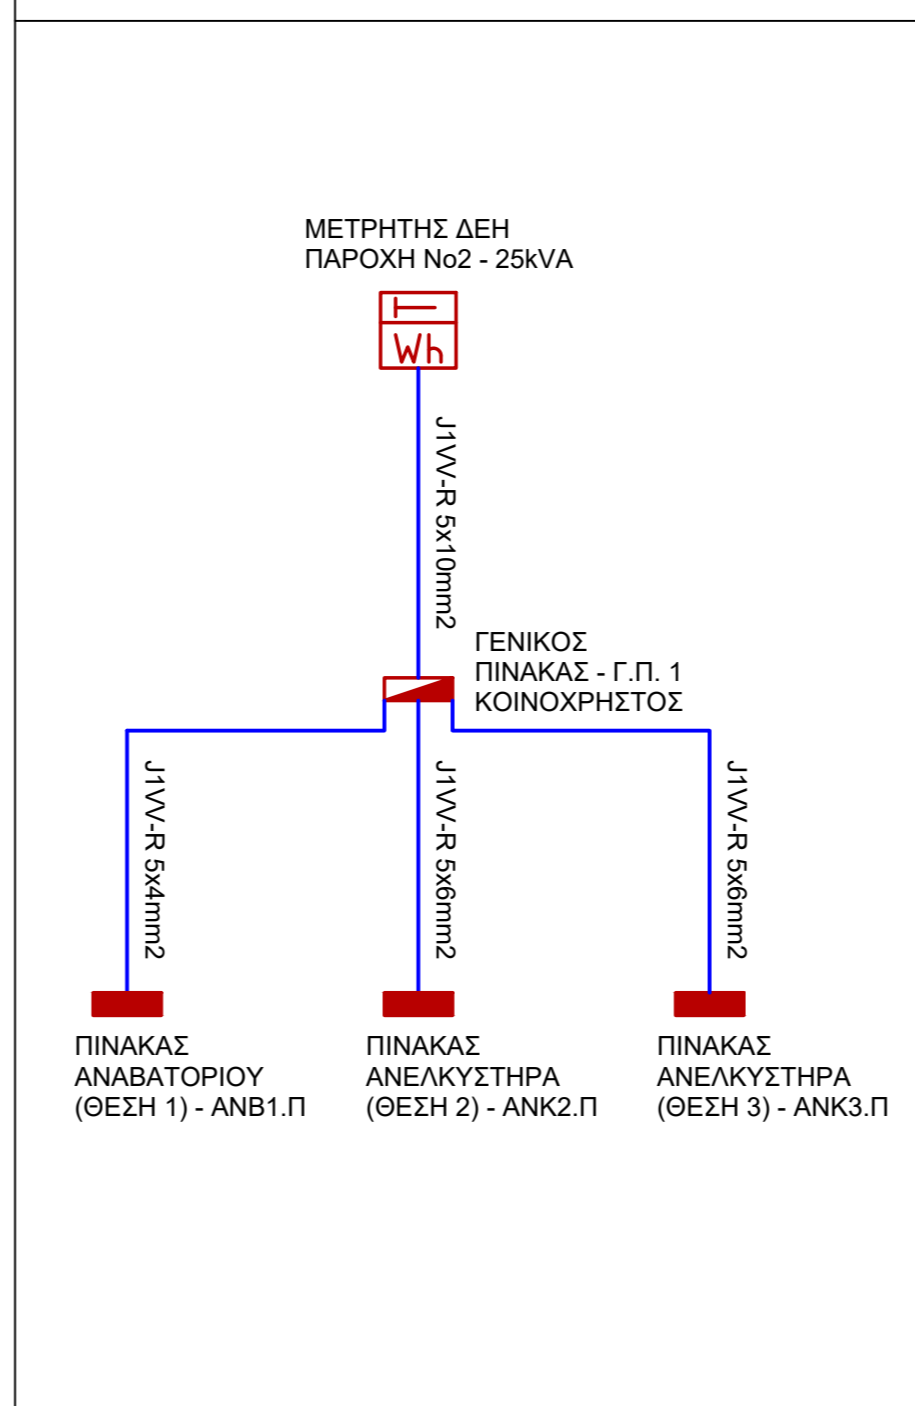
ΜΕΤΡΗΤΗΣ ΔΕΗ
ΠΑΡΟΧΗ Νο2 - 25kVA

Wh

J1VV-R 5x10mm2

ΓΕΝΙΚΟΣ
ΠΙΝΑΚΑΣ - Γ.Π. 1
ΚΟΙΝΟΧΡΗΣΤΟΣ

J1VV-R 5x4mm2

J1VV-R 5x6mm2

J1VV-R 5x6mm2

ΠΙΝΑΚΑΣ
ΑΝΑΒΑΤΟΡΙΟΥ
(ΘΕΣΗ 1) - ΑΝΒ1.Π

ΠΙΝΑΚΑΣ
ΑΝΕΛΚΥΣΤΗΡΑ
(ΘΕΣΗ 2) - ΑΝΚ2.Π

ΠΙΝΑΚΑΣ
ΑΝΕΛΚΥΣΤΗΡΑ
(ΘΕΣΗ 3) - ΑΝΚ3.Π